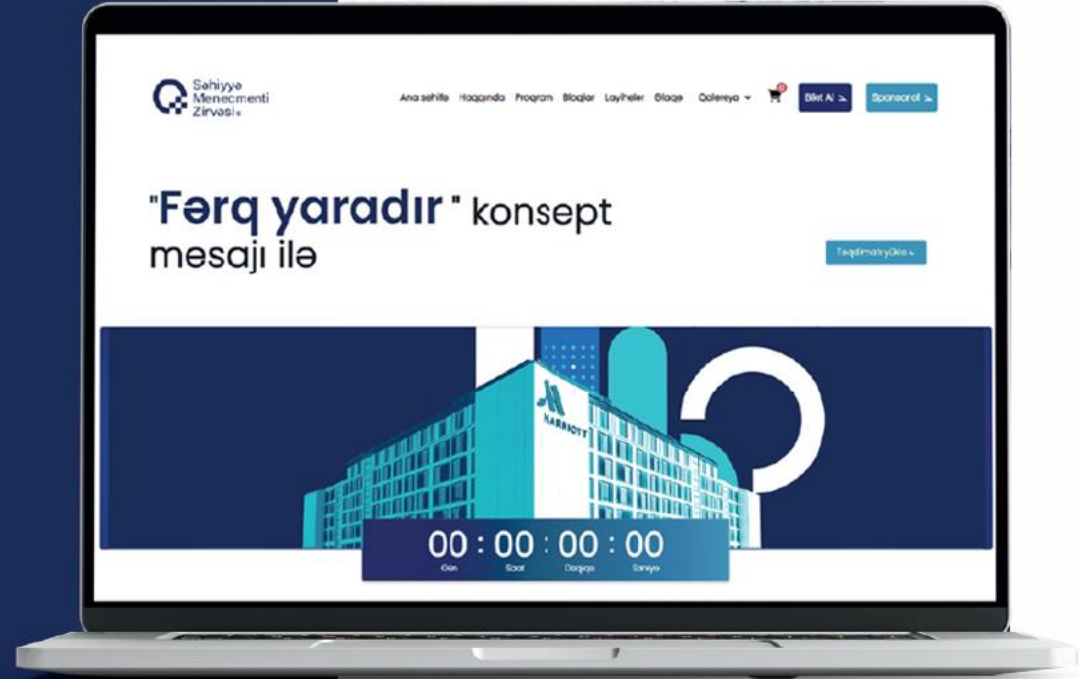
Səhiyyə Menecmenti Zirvəsi

Ana səhifə Haqqında Program Bloqlar Layihələr Əlaqə Qalereya

Bilet Al

Sponsorol

"Fərq yaradır" konsept mesajı ilə

Təqdimatı yüklə

MARRIOTT

00 : 00 : 00 : 00

Gün Saat Dəqiqə Saniyə